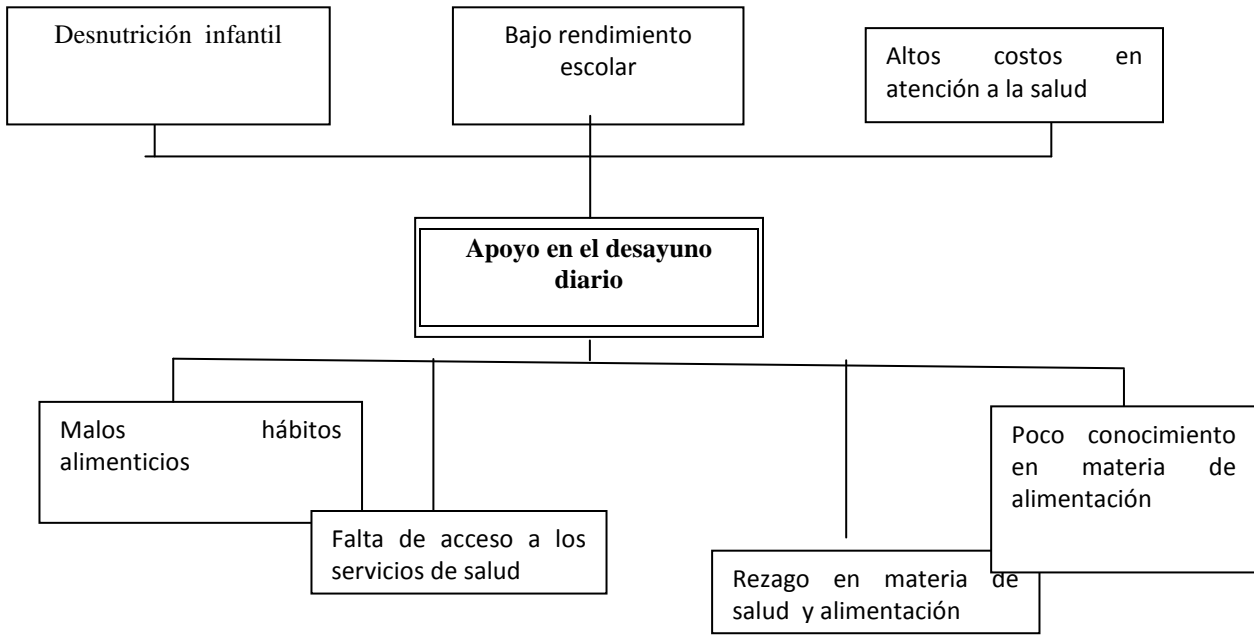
Desnutrición infantil

Bajo rendimiento escolar

Altos costos en atención a la salud

Apoyo en el desayuno diario

Malos hábitos alimenticios

Falta de acceso a los servicios de salud

Rezago en materia de salud y alimentación

Poco conocimiento en materia de alimentación